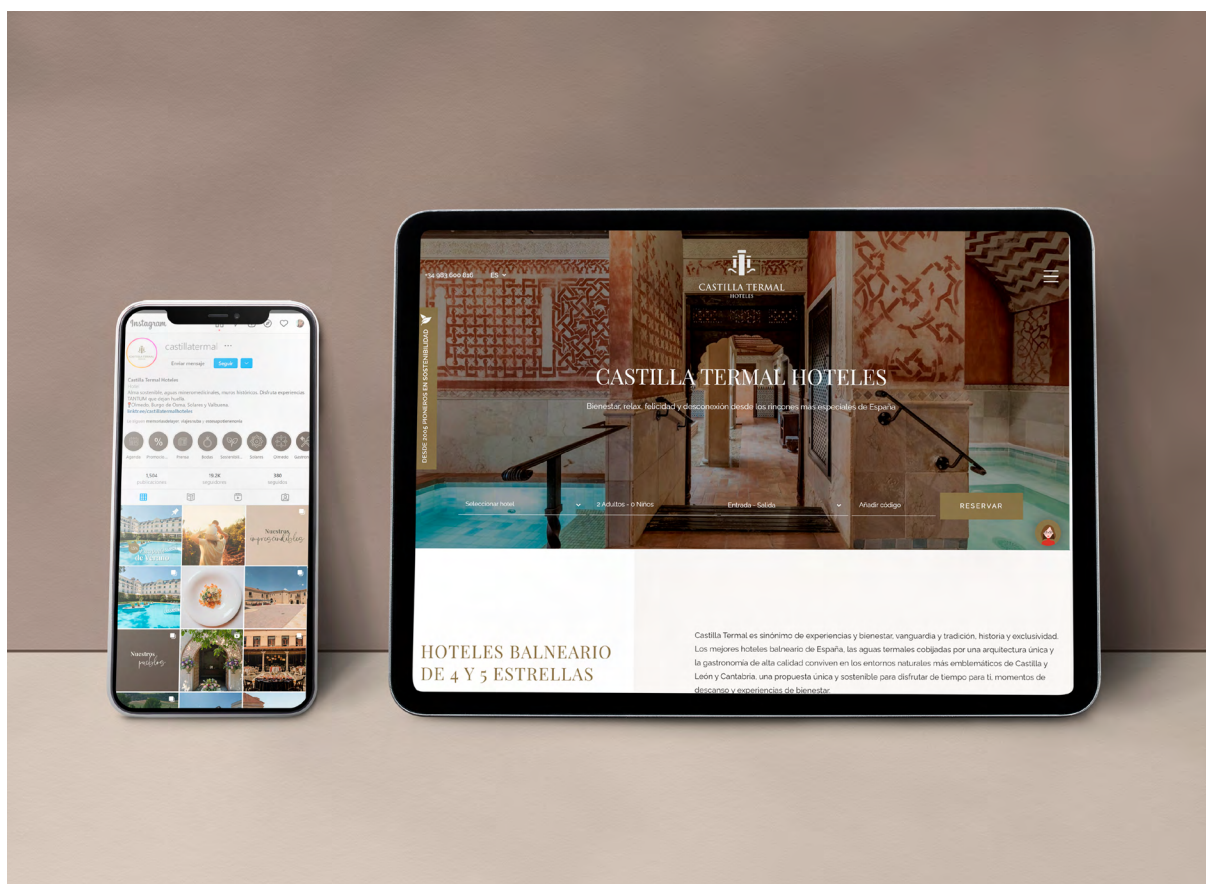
Instagram

castillatermal ···

Enviar mensaje Seguir

Castilla Termal Hoteles

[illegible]

linktr.ee/castillatermalhoteles

Agenda Promocio... Prensa Bodas Sostenibili... Solares Olmedo Gastron...

1.504 publicaciones 19,2K seguidores 590 seguidos

Nuestros imprescindibles

Nuestros jardines

+34 983 600 816 ES

CASTILLA TERMAL HOTELES

DESDE 2005 PIONEROS EN SOSTENIBILIDAD

CASTILLA TERMAL HOTELES

Bienestar, relax, felicidad y desconexión desde los rincones más especiales de España

Seleccionar hotel 2 Adultos - 0 Niños Entrada - Salida Añadir código RESERVAR

HOTELES BALNEARIO DE 4 Y 5 ESTRELLAS

Castilla Termal es sinónimo de experiencias y bienestar, vanguardia y tradición, historia y exclusividad. Los mejores hoteles balneario de España, las aguas termales cobijadas por una arquitectura única y la gastronomía de alta calidad conviven en los entornos naturales más emblemáticos de Castilla y León y Cantabria, una propuesta única y sostenible para disfrutar de tiempo para ti, momentos de descanso y experiencias de bienestar.